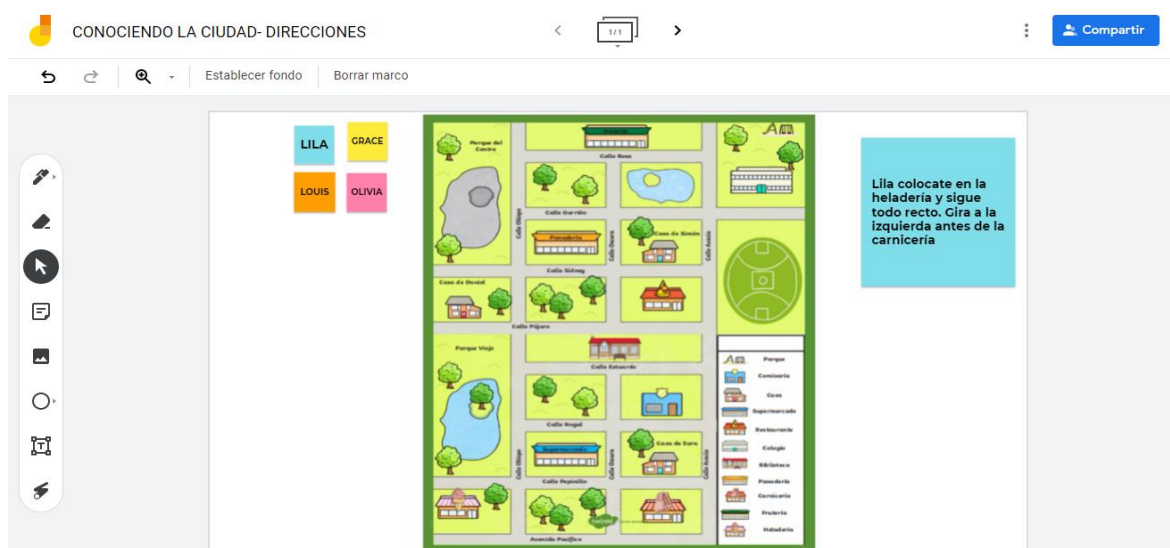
CONOCIENDO LA CIUDAD- DIRECCIONES

1/1

Compartir

Establecer fondo

Borrar marco

LILA

GRACE

LOUIS

OLIVIA

Parque del Centro

Frutería

Calle Rosa

Calle Gorrión

Calle Oliva

Panadería

Casa de Simón

Calle Acacia

Calle Sidney

Casa de Daniel

Calle Pájaro

Parque Viejo

Calle Estuardo

Calle Nogal

Casa de Sara

Supermercado

Calle Olivo

Calle Papirello

Calle Acacia

Avenida Pacífico

Parque

Comisaría

Casa

Supermercado

Restaurante

Colegio

Biblioteca

Panadería

Carnicería

Frutería

Heladería

Lila colocate en la heladería y sigue todo recto. Gira a la izquierda antes de la carnicería